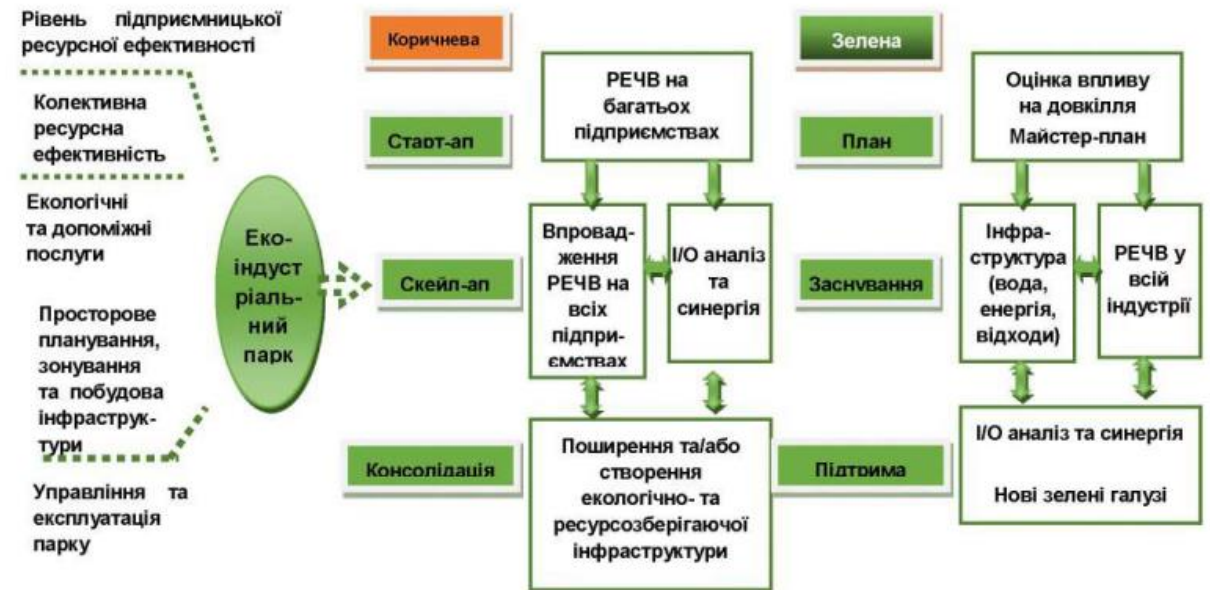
Рівень підприємницької ресурсної ефективності

Колективна ресурсна ефективність

Екологічні та допоміжні послуги

Просторове планування, зонування та побудова інфраструктури

Управління та експлуатація парку

Еко-індустріальний парк

Коричнева

Старт-ап

Скейл-ап

Консолідація

РЕЧВ на багатьох підприємствах

Впровадження РЕЧВ на всіх підприємствах

I/O аналіз та синергія

Поширення та/або створення екологічно- та ресурсозберігаючої інфраструктури

Зелена

План

Заснування

Підтримка

Оцінка впливу на довкілля Майстер-план

Інфраструктура (вода, енергія, відходи)

РЕЧВ у всій індустрії

I/O аналіз та синергія

Нові зелені галузі